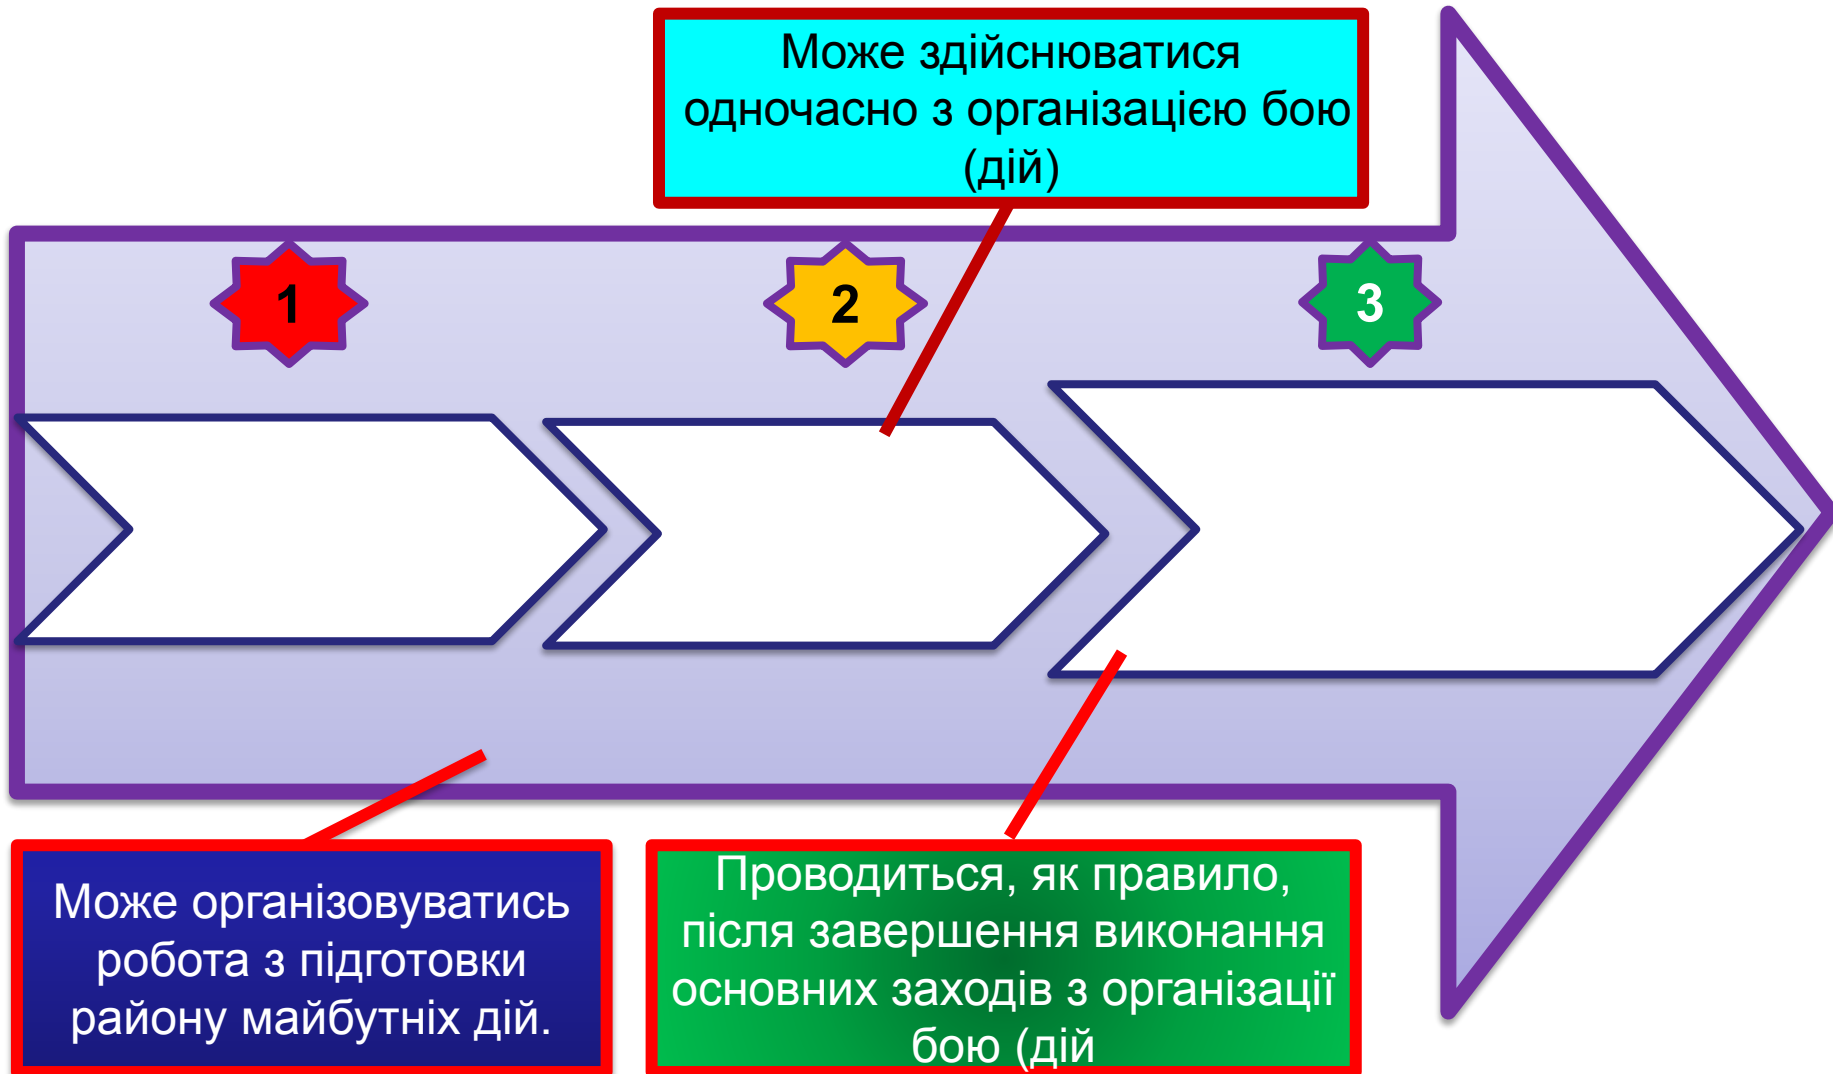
Може здійснюватися одночасно з організацією бою (дій)

1

2

3

Може організовуватись робота з підготовки району майбутніх дій.

Проводиться, як правило, після завершення виконання основних заходів з організації бою (дій